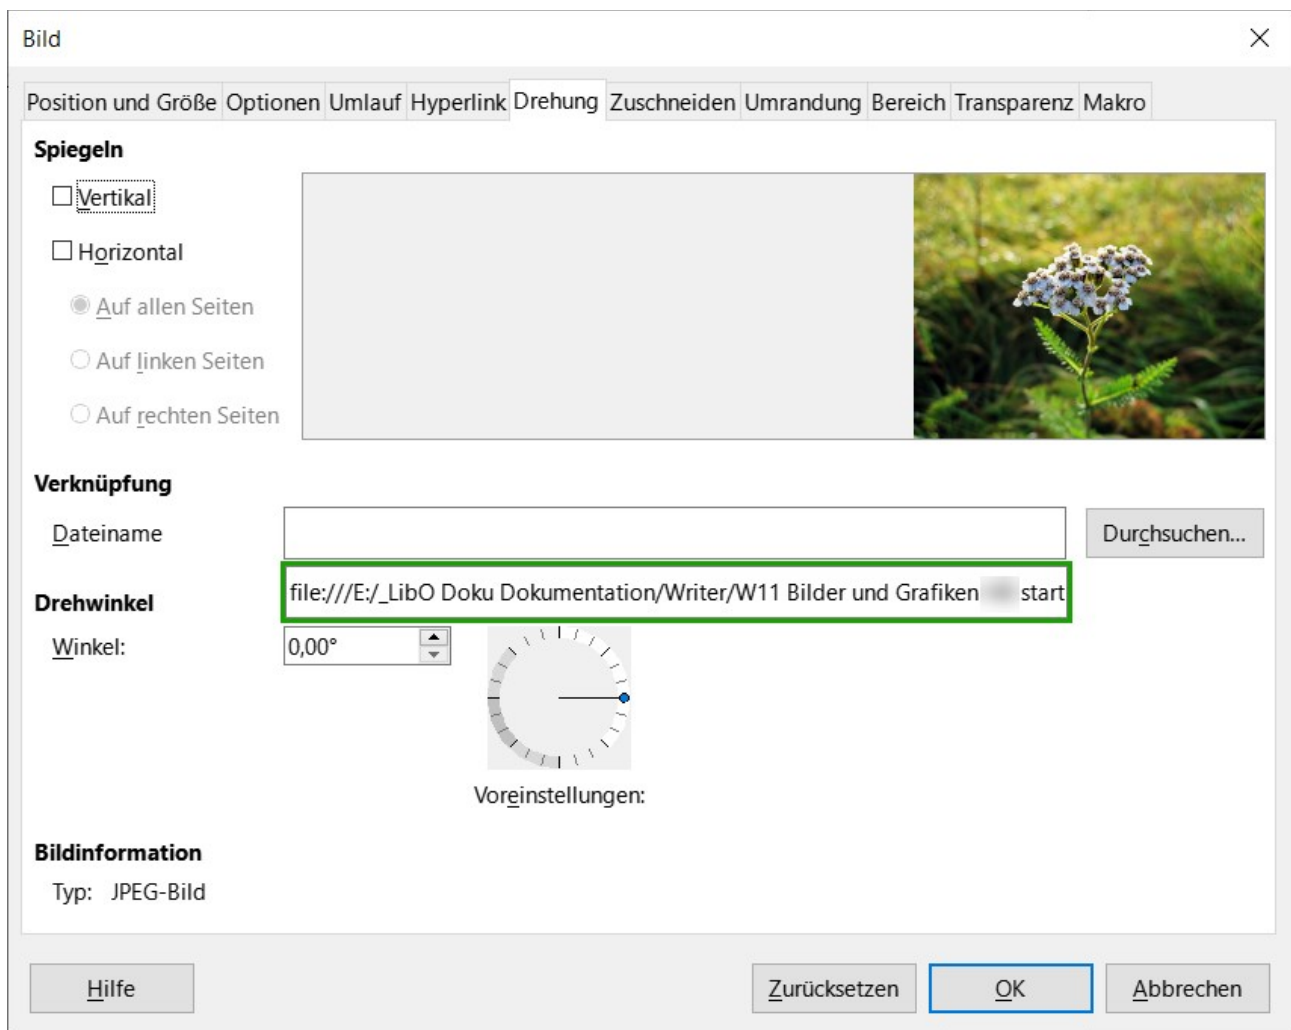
Bild

Position und Größe Optionen Umlauf Hyperlink Drehung Zuschneiden Umrandung Bereich Transparenz Makro

Spiegeln

Vertikal

Horizontal

Auf allen Seiten

Auf linken Seiten

Auf rechten Seiten

Verknüpfung

Dateiname

Durchsuchen...

file:///E:/_LibO Doku Dokumentation/Writer/W11 Bilder und Grafiken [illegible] start

Drehwinkel

Winkel:

0,00°

Voreinstellungen:

Bildinformation

Typ: JPEG-Bild

Hilfe

Zurücksetzen

OK

Abbrechen